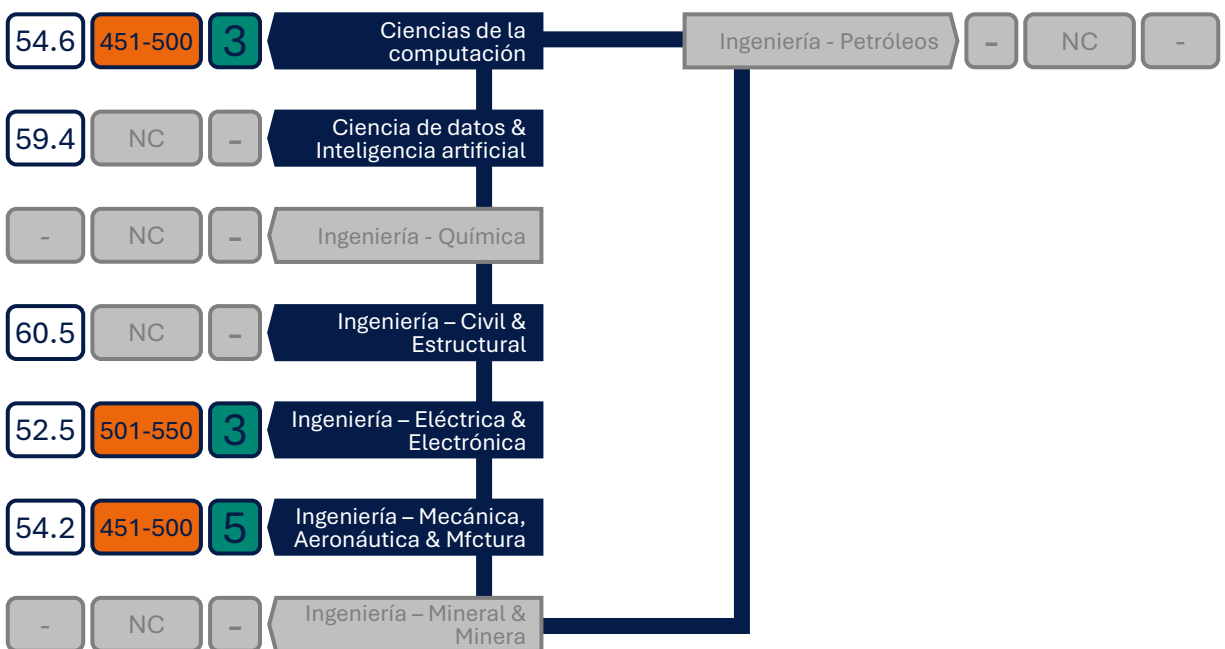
54.6 451-500 3 Ciencias de la computación

Ingeniería - Petróleos - NC -

59.4 NC - Ciencia de datos & Inteligencia artificial

- NC - Ingeniería - Química

60.5 NC - Ingeniería – Civil & Estructural

52.5 501-550 3 Ingeniería – Eléctrica & Electrónica

54.2 451-500 5 Ingeniería – Mecánica, Aeronáutica & Mfctura

- NC - Ingeniería – Mineral & Minera